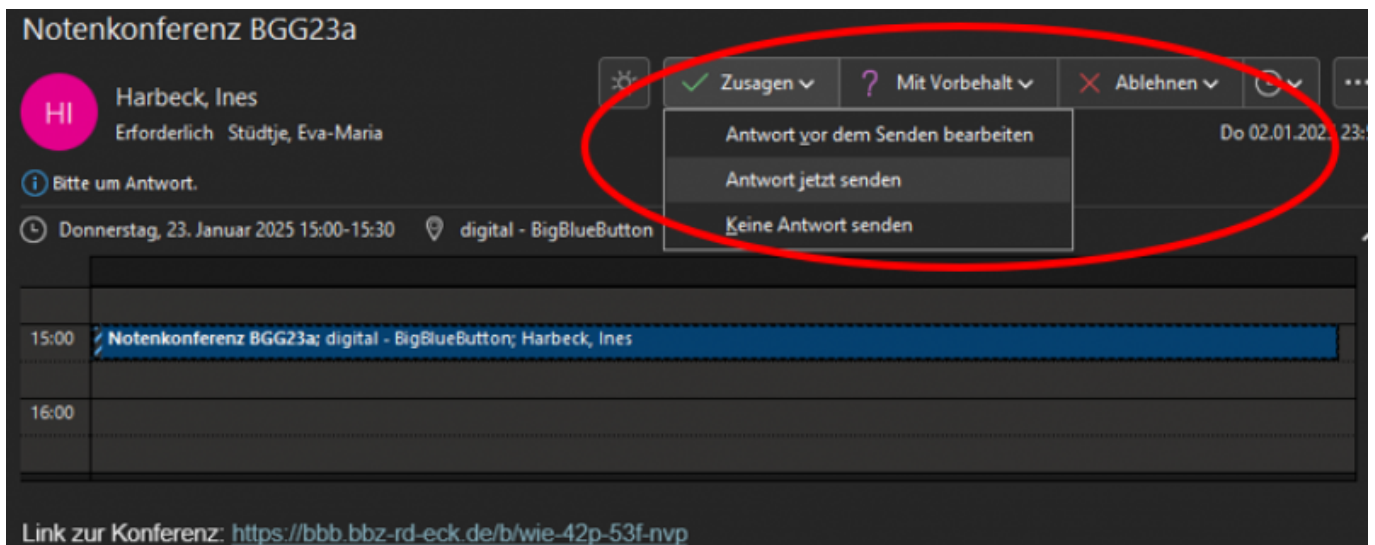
Notenkonferenz BGG23a

HI

Harbeck, Ines

Erforderlich Stüdtje, Eva-Maria

Zusagen

? Mit Vorbehalt

Ablehnen

Antwort vor dem Senden bearbeiten

Antwort jetzt senden

Keine Antwort senden

Do 02.01.202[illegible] 23:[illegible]

Bitte um Antwort.

Donnerstag, 23. Januar 2025 15:00-15:30

digital - BigBlueButton

15:00

Notenkonferenz BGG23a; digital - BigBlueButton; Harbeck, Ines

16:00

Link zur Konferenz: https://bbb.bbz-rd-eck.de/b/wie-42p-53f-nvp